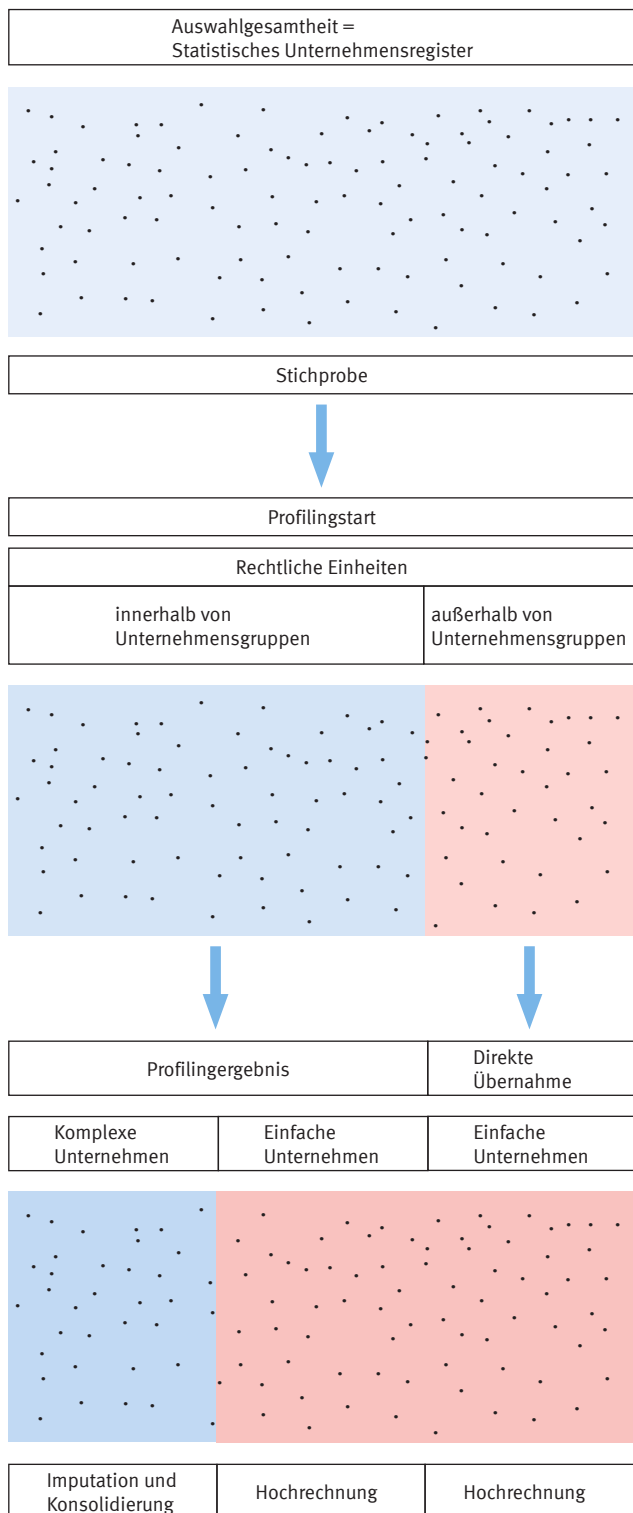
Auswahlgesamtheit =
Statistisches Unternehmensregister

Stichprobe

Profilingstart

Rechtliche Einheiten

| innerhalb von Unternehmensgruppen | außerhalb von Unternehmensgruppen |
|---|---|

| Profilingergebnis | Direkte Übernahme |
|---|---|

| Komplexe Unternehmen | Einfache Unternehmen | Einfache Unternehmen |
|---|---|---|

| Imputation und Konsolidierung | Hochrechnung | Hochrechnung |
|---|---|---|